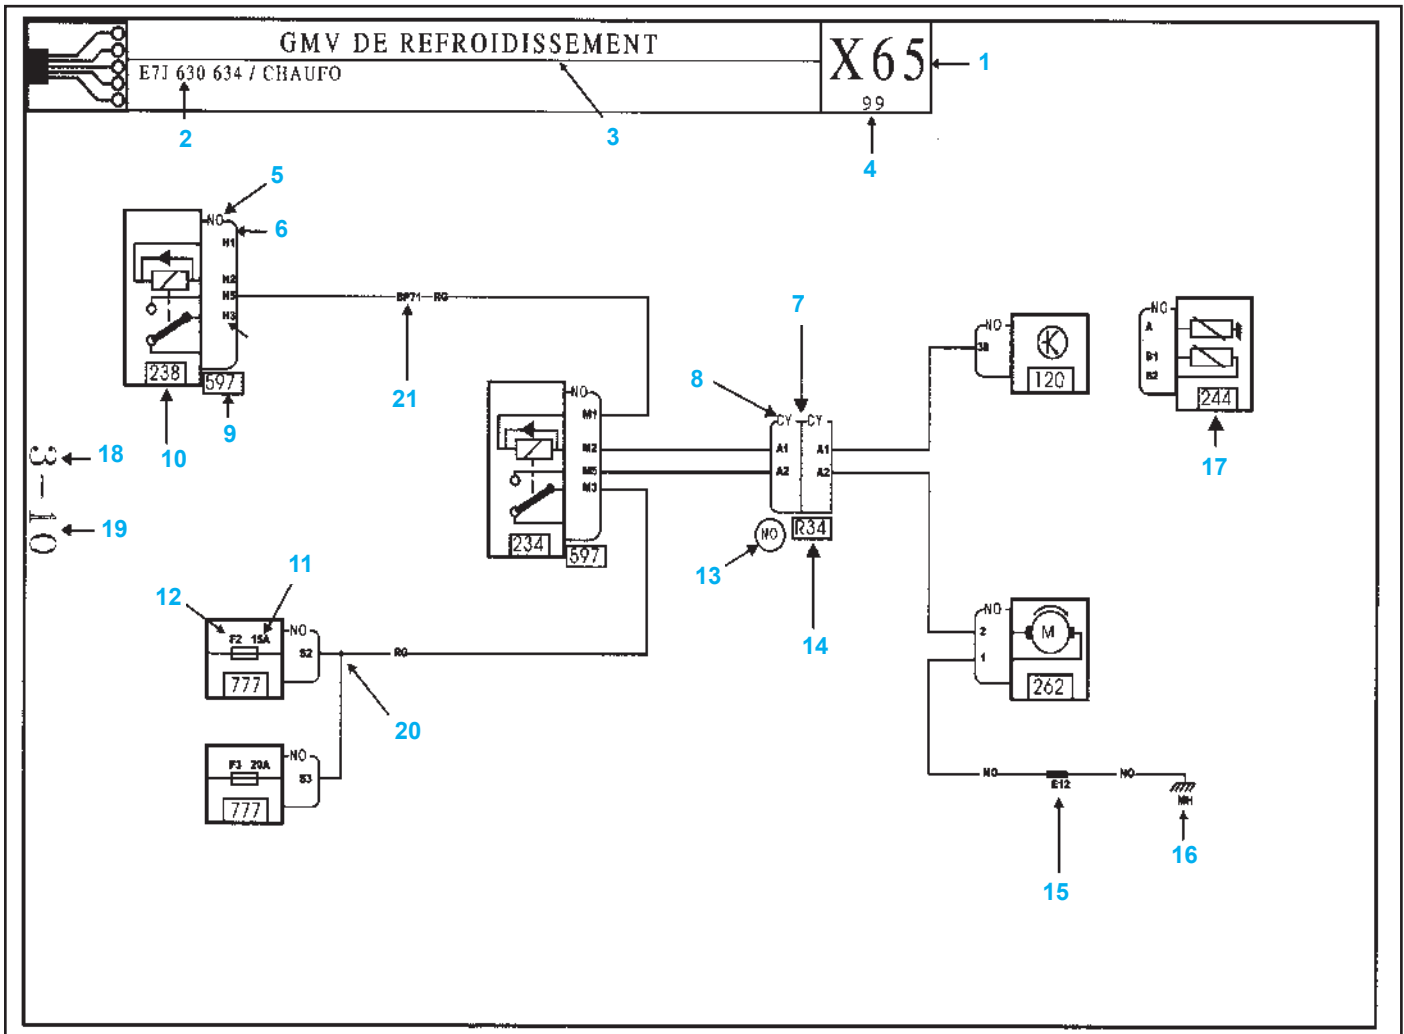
GMV DE REFROIDISSEMENT
E7J 630 634 / CHAUFO
X65
99
1
2
3
4
5
6
NO
M1
M2
M5
M3
238
597
10
9
BP71 RG
21
NO
M1
M2
M5
M3
234
597
7
8
CY CY
A1 A1
A2 A2
R34
NO
13
14
NO
38
120
NO
A
B1
B2
244
17
18
19
8—3
01—
12
11
F2 15A
NO
S2
777
RG
20
F3 20A
NO
S3
777
NO
2
1
M
262
NO
E12
NO
MH
15
16